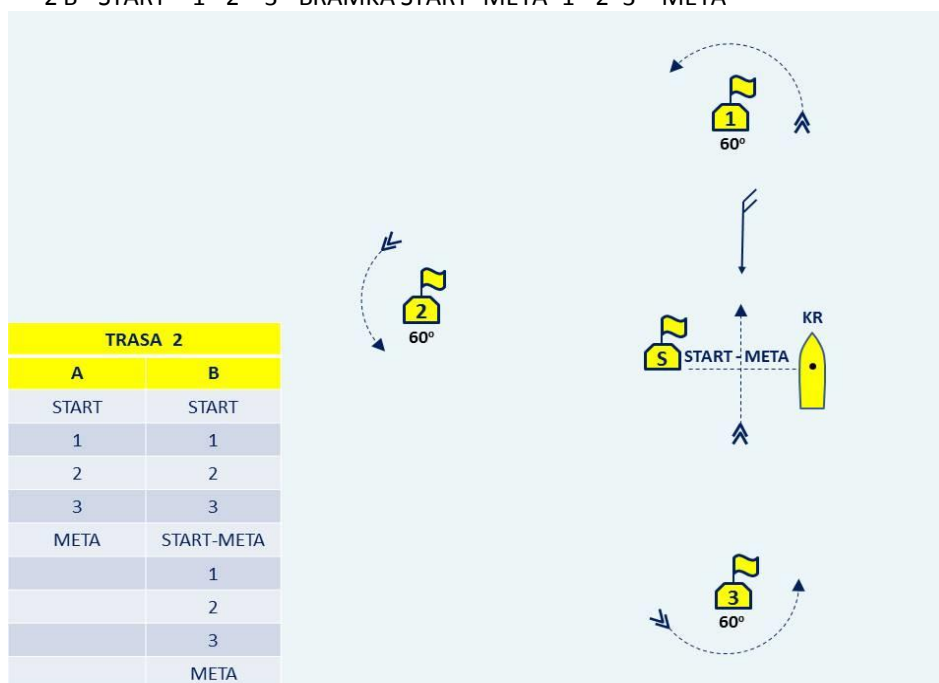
2 B START 1 2 3 BRAMKA START META 1 2 3 META

1
60°

2
60°

KR

S START - META

3
60°

| TRASA 2 | |
|---|---|
| A | B |
| START | START |
| 1 | 1 |
| 2 | 2 |
| 3 | 3 |
| META | START-META |
| | 1 |
| | 2 |
| | 3 |
| | META |